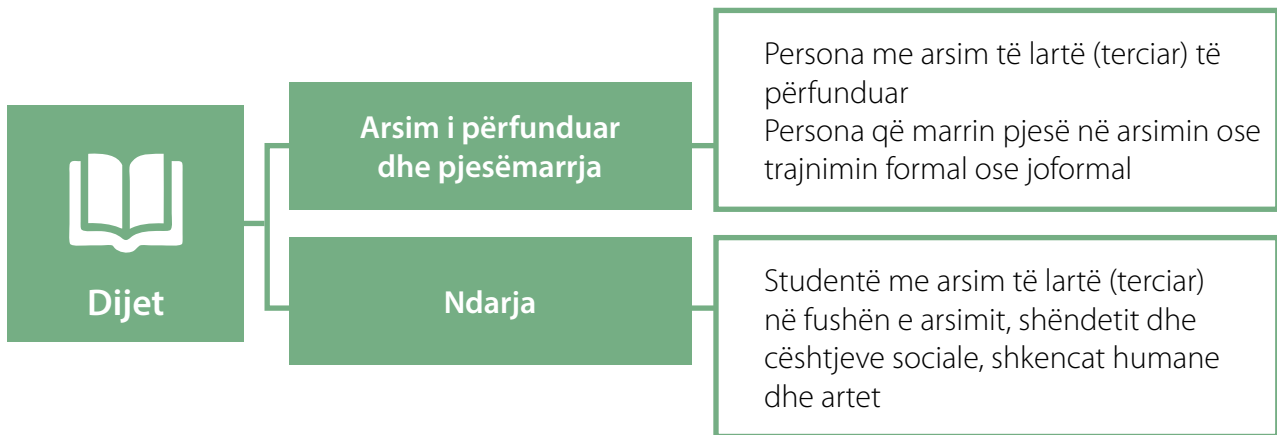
Dijet

Arsim i përfunduar dhe pjesëmarrja

Persona me arsim të lartë (terciar) të përfunduar
Persona që marrin pjesë në arsimin ose trajnimin formal ose joformal

Ndarja

Studentë me arsim të lartë (terciar) në fushën e arsimit, shëndetit dhe çështjeve sociale, shkencat humane dhe artet